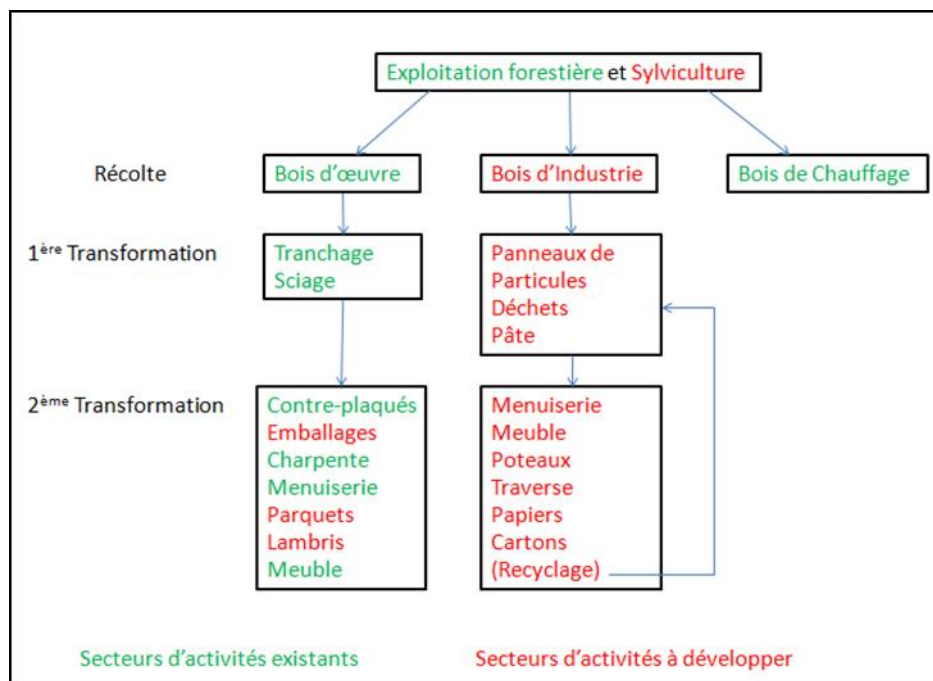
Exploitation forestière et Sylviculture

Récolte

Bois d'œuvre

Bois d'Industrie

Bois de Chauffage

1$^{ère}$ Transformation

Tranchage
Sciage

Panneaux de Particules
Déchets
Pâte

2$^{ème}$ Transformation

Contre-plaqués
Emballages
Charpente
Menuiserie
Parquets
Lambris
Meuble

Menuiserie
Meuble
Poteaux
Traverse
Papiers
Cartons
(Recyclage)

Secteurs d'activités existants

Secteurs d'activités à développer